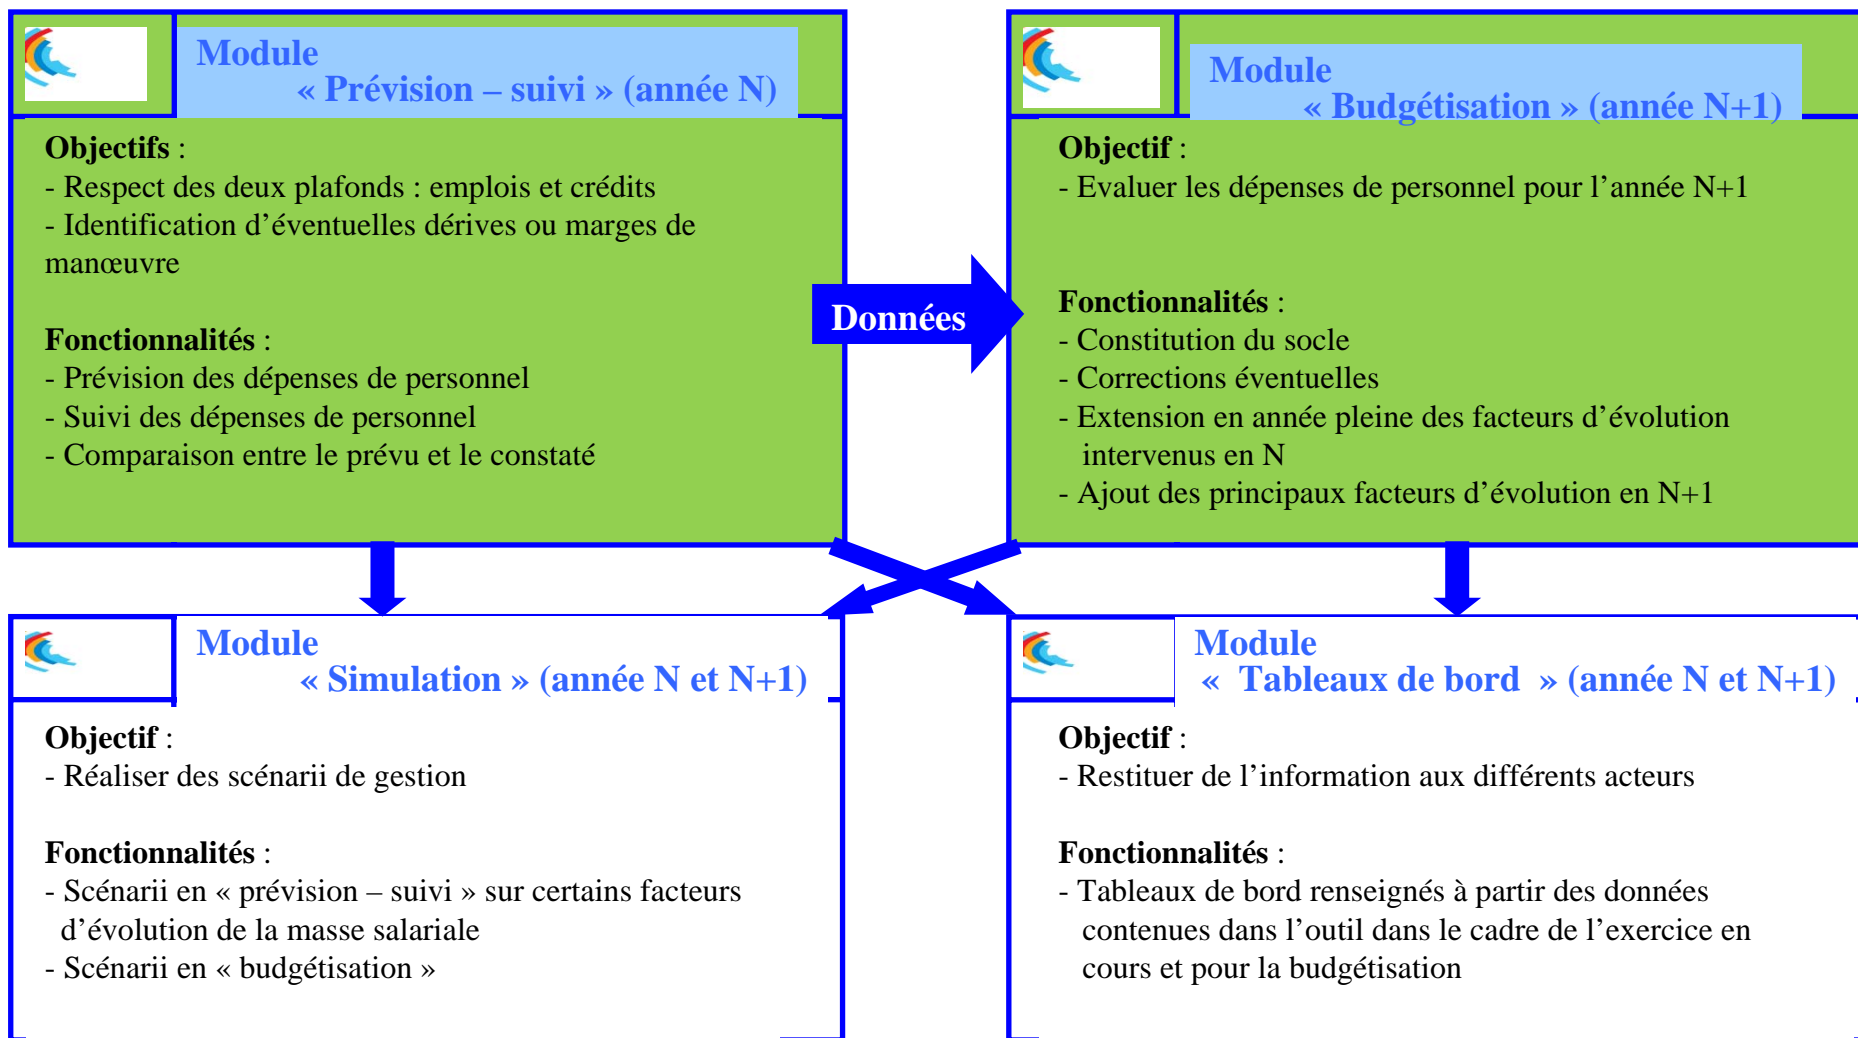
Module
« Prévision – suivi » (année N)

Objectifs :
- Respect des deux plafonds : emplois et crédits
- Identification d'éventuelles dérives ou marges de manœuvre

Fonctionnalités :
- Prévision des dépenses de personnel
- Suivi des dépenses de personnel
- Comparaison entre le prévu et le constaté

Données

Module
« Budgétisation » (année N+1)

Objectif :
- Evaluer les dépenses de personnel pour l'année N+1

Fonctionnalités :
- Constitution du socle
- Corrections éventuelles
- Extension en année pleine des facteurs d'évolution intervenus en N
- Ajout des principaux facteurs d'évolution en N+1

Module
« Simulation » (année N et N+1)

Objectif :
- Réaliser des scénarii de gestion

Fonctionnalités :
- Scénarii en « prévision – suivi » sur certains facteurs d'évolution de la masse salariale
- Scénarii en « budgétisation »

Module
« Tableaux de bord » (année N et N+1)

Objectif :
- Restituer de l'information aux différents acteurs

Fonctionnalités :
- Tableaux de bord renseignés à partir des données contenues dans l'outil dans le cadre de l'exercice en cours et pour la budgétisation